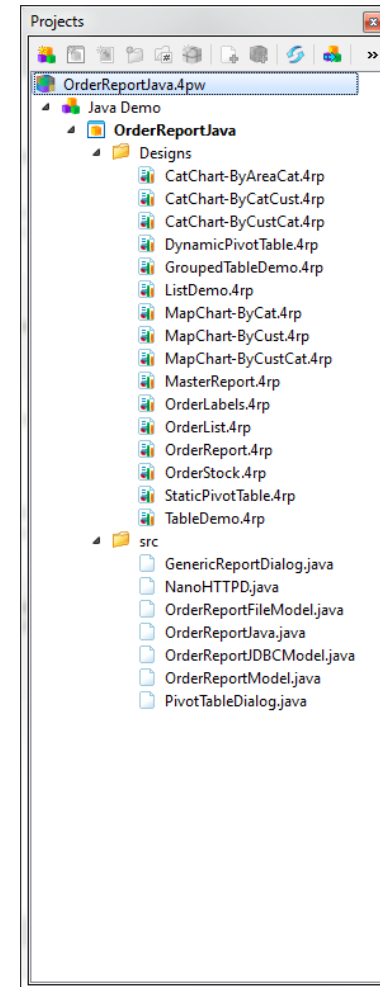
Projects

»

OrderReportJava.4pw
Java Demo
OrderReportJava
Designs
CatChart-ByAreaCat.4rp
CatChart-ByCatCust.4rp
CatChart-ByCustCat.4rp
DynamicPivotTable.4rp
GroupedTableDemo.4rp
ListDemo.4rp
MapChart-ByCat.4rp
MapChart-ByCust.4rp
MapChart-ByCustCat.4rp
MasterReport.4rp
OrderLabels.4rp
OrderList.4rp
OrderReport.4rp
OrderStock.4rp
StaticPivotTable.4rp
TableDemo.4rp
src
GenericReportDialog.java
NanoHTTPD.java
OrderReportFileModel.java
OrderReportJava.java
OrderReportJDBCModel.java
OrderReportModel.java
PivotTableDialog.java